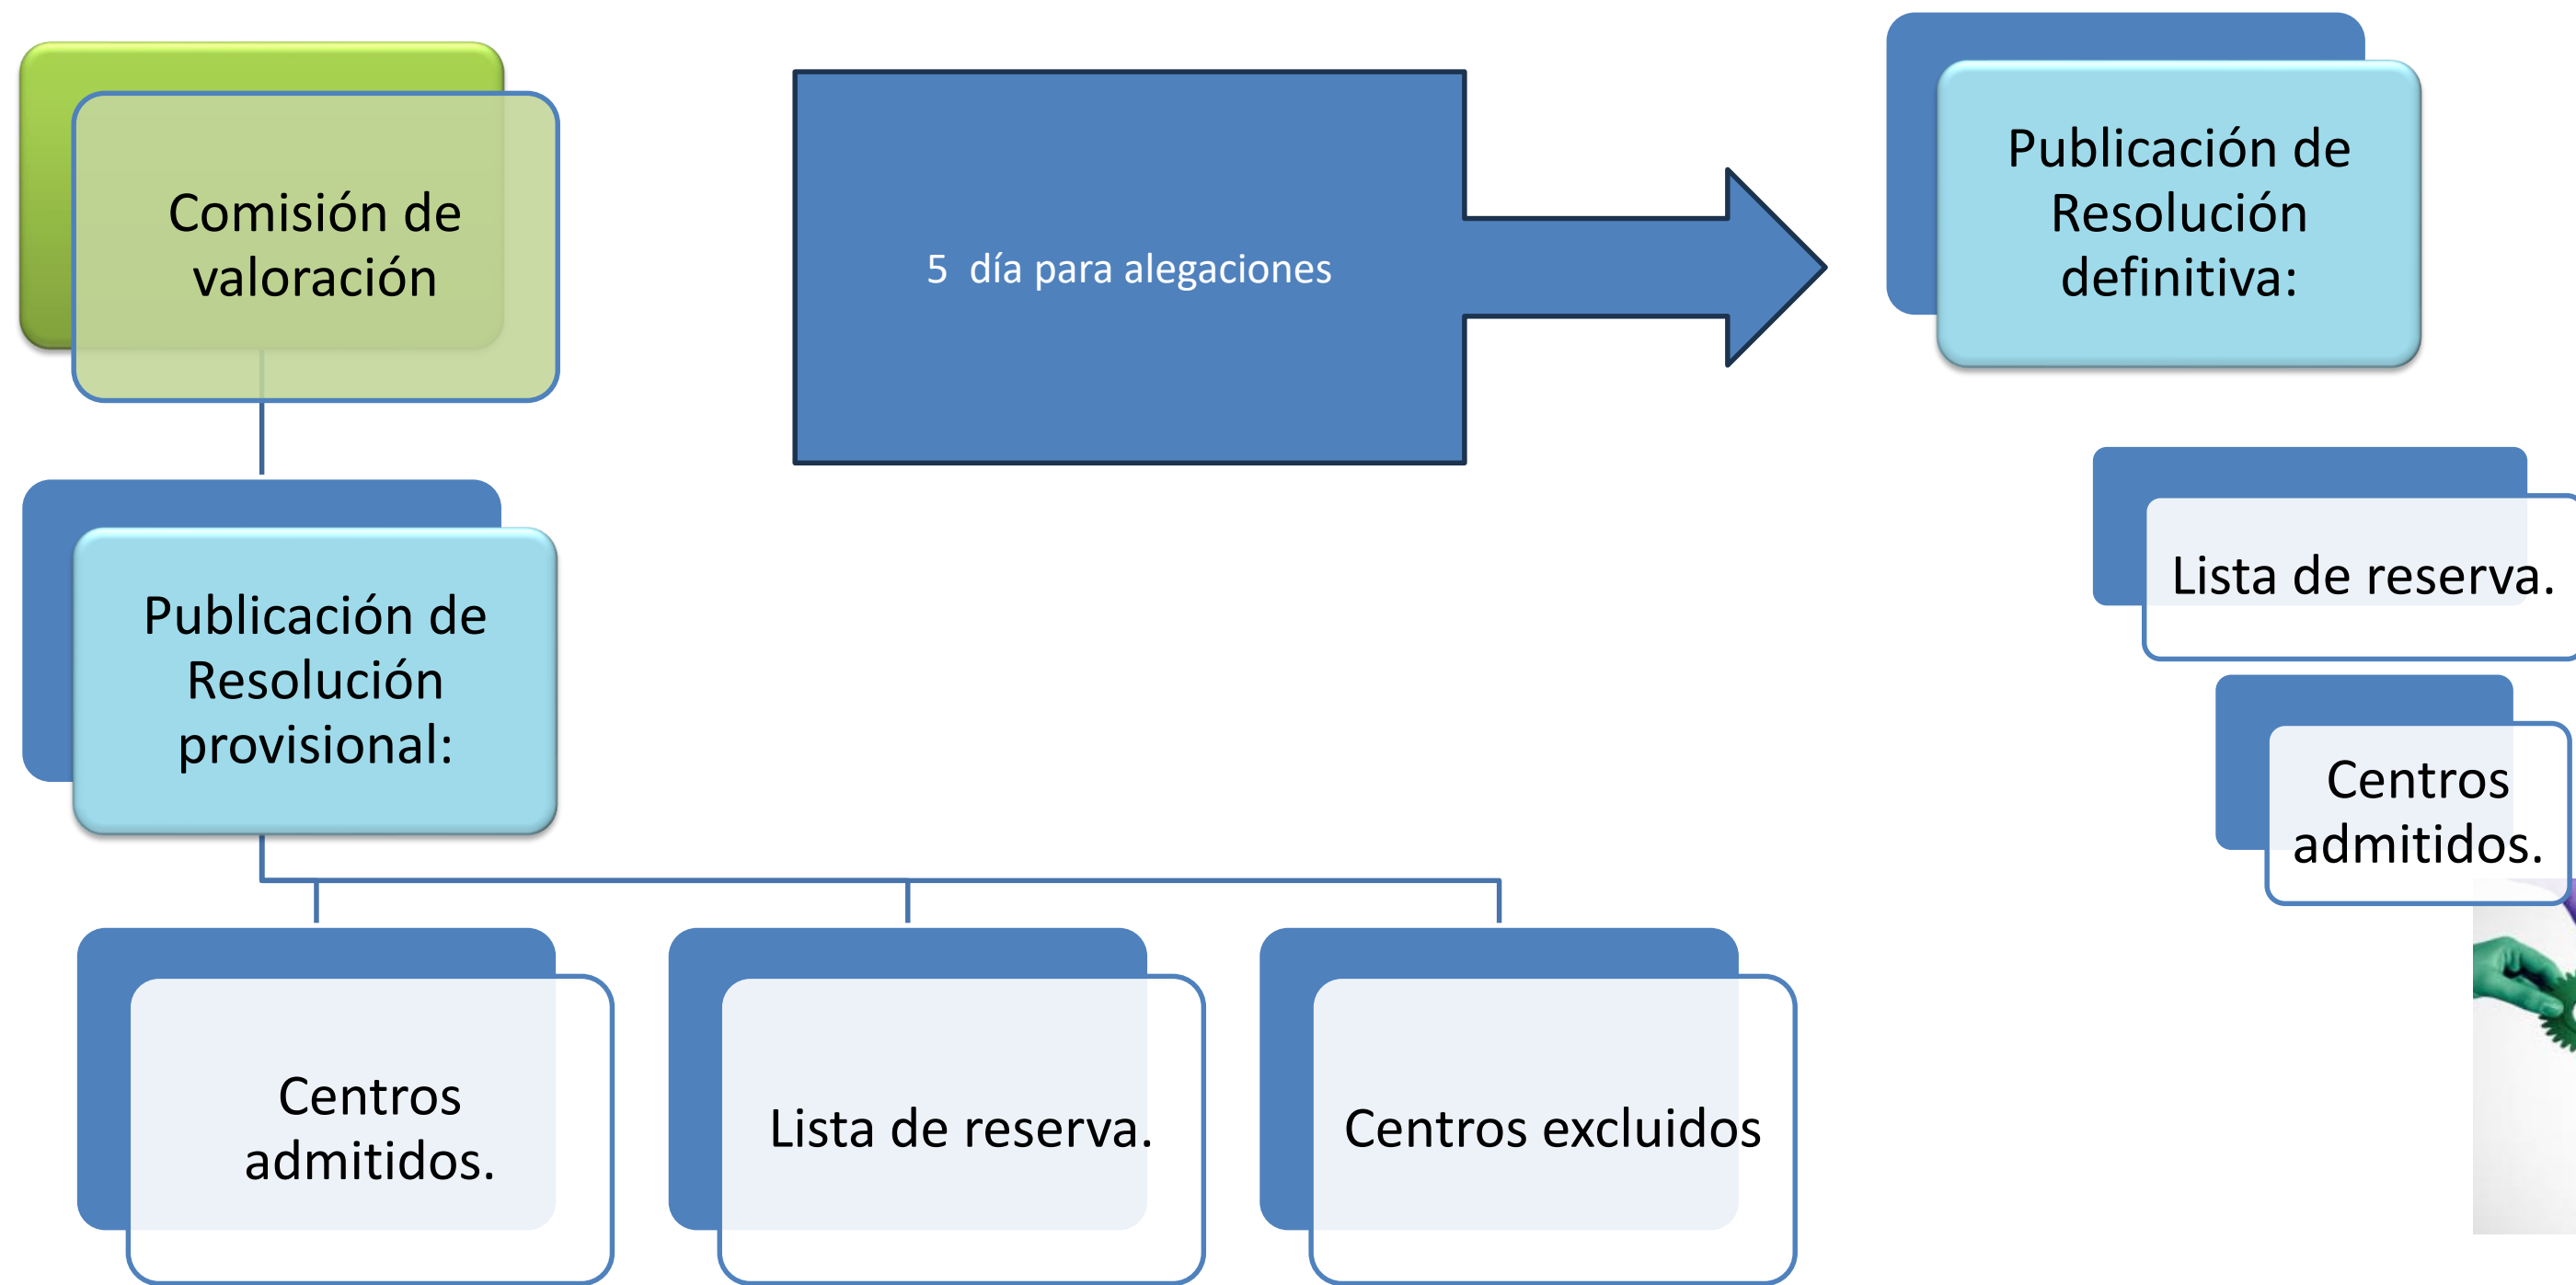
Comisión de valoración

5 día para alegaciones

Publicación de Resolución definitiva:

Publicación de Resolución provisional:

Lista de reserva.

Centros admitidos.

Centros admitidos.

Lista de reserva.

Centros excluidos